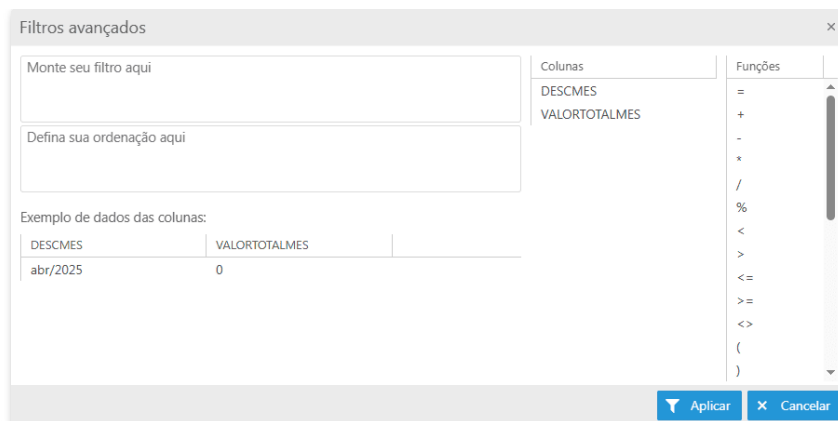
Filtros avançados

×

Monte seu filtro aqui

Defina sua ordenação aqui

Exemplo de dados das colunas:

| DESCMES | VALORTOTALMES |
|---|---|
| abr/2025 | 0 |

Colunas

DESCMES

VALORTOTALMES

Funções

=

+

-

*

/

%

<

>

<=

>=

<>

(

)

Aplicar

Cancelar